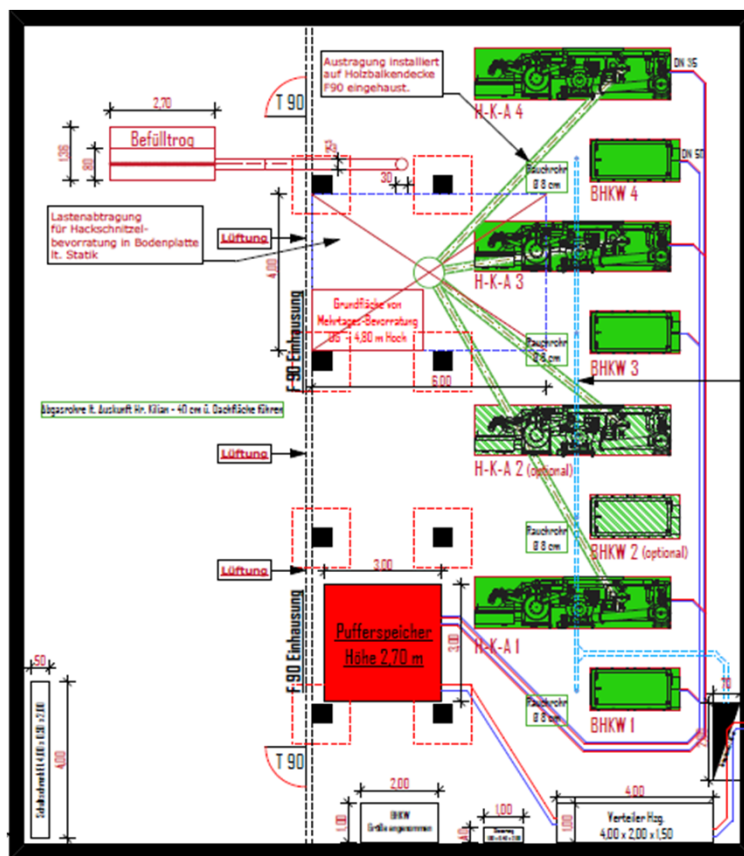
Austragung installiert auf Holzbalkendecke F90 eingehaust.

DN 35

H-K-A 4

2,70

Befülltrog

1,35

0,80

T 90

Rauchrohr Ø 8 cm

DN 50

BHKW 4

30

Lastenabtragung für Hackschnitzelbevorratung in Bodenplatte lt. Statik

Lüftung

4,00

H-K-A 3

F 90 Einhausung

Grundfläche von Mehrtages-Bevorratung BG - 4,80 m Hoch

Rauchrohr Ø 8 cm

BHKW 3

6,00

Abgasrohre lt. Auskunft Hr. Kilian - 40 cm ü. Dachfläche führen

Lüftung

H-K-A 2 (optional)

Rauchrohr Ø 8 cm

BHKW 2 (optional)

3,00

Lüftung

Pufferspeicher Höhe 2,70 m

3,00

F 90 Einhausung

H-K-A 1

Rauchrohr Ø 8 cm

BHKW 1

50

4,00

T 90

2,00

BHKW

1,00

4,00

Verteiler Hzg. 4,00 x 2,00 x 1,50

1,00

1,00

10